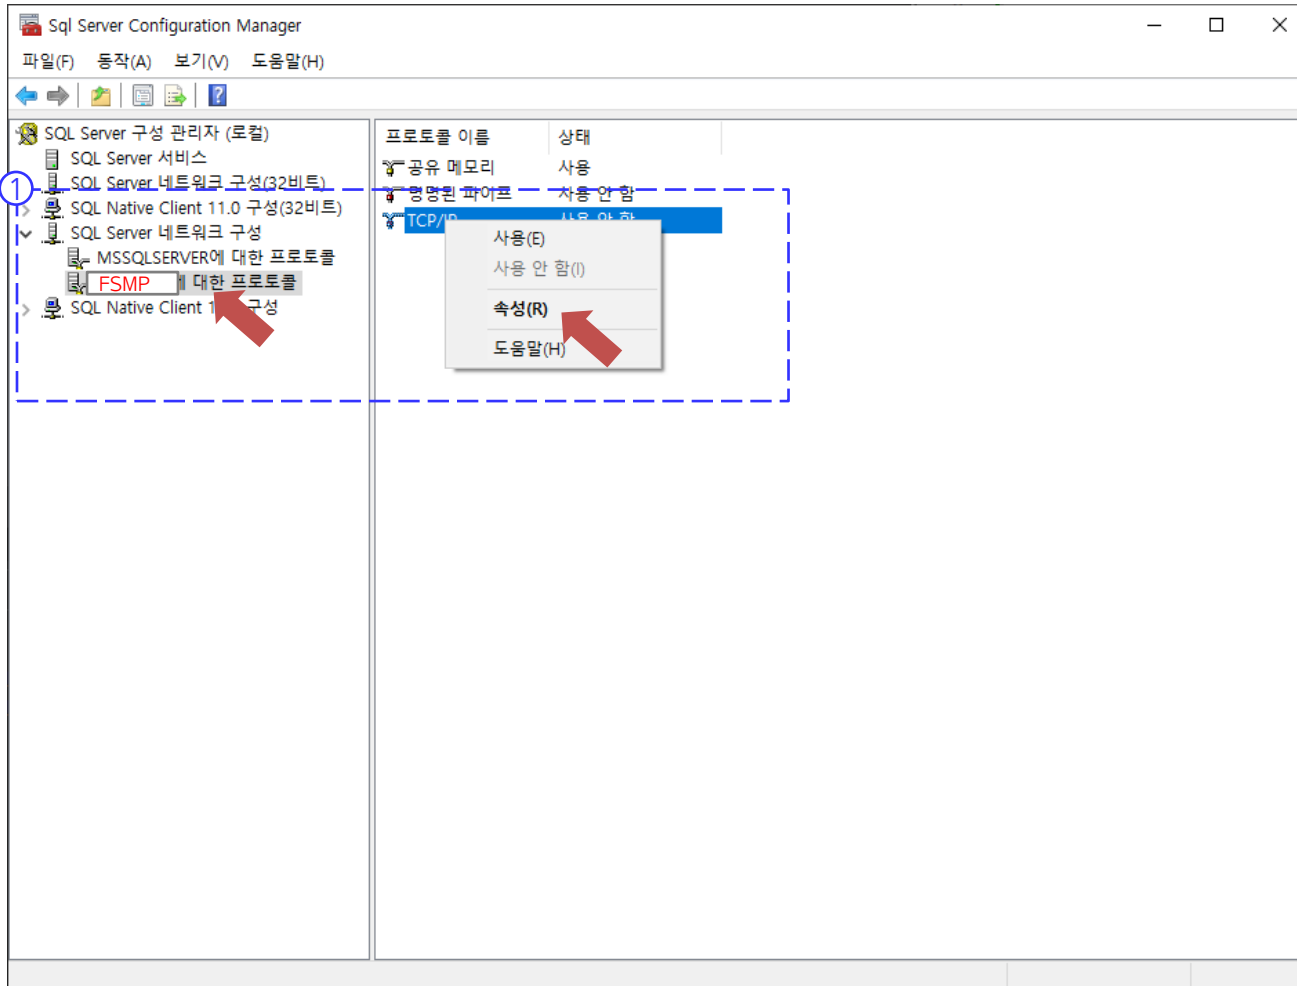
Sql Server Configuration Manager

파일(F) 동작(A) 보기(V) 도움말(H)

SQL Server 구성 관리자 (로컬)
SQL Server 서비스
① SQL Server 네트워크 구성(32비트)
SQL Native Client 11.0 구성(32비트)
SQL Server 네트워크 구성
MSSQLSERVER에 대한 프로토콜
FSMP 에 대한 프로토콜
SQL Native Client 1 구성

| 프로토콜 이름 | 상태 |
|---|---|
| 공유 메모리 | 사용 |
| 명명된 파이프 | 사용 안 함 |
| TCP/IP | 사용 안 함 |

사용(E)
사용 안 함(I)
속성(R)
도움말(H)